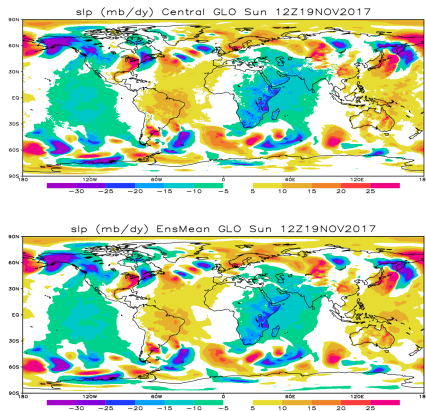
slp (mb/dy) Central GLO Sun 12Z19NOV2017

90N
60N
30N
EQ
30S
60S
90S
180
120W
60W
0
60E
120E
180

-30 -25 -20 -15 -10 -5 5 10 15 20 25

slp (mb/dy) EnsMean GLO Sun 12Z19NOV2017

90N
60N
30N
EQ
30S
60S
90S
180
120W
60W
0
60E
120E
180

-30 -25 -20 -15 -10 -5 5 10 15 20 25